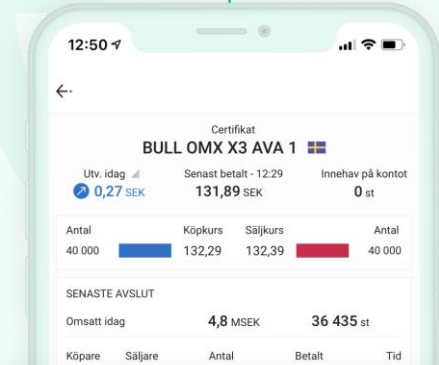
12:50

Certifikat
BULL OMX X3 AVA 1

Utv. idag
0,27 SEK

Senast betalt - 12:29
131,89 SEK

Innehav på kontot
0 st

| Antal | Köpkurs | Säljkurs | Antal |
|---|---|---|---|
| 40 000 | 132,29 | 132,39 | 40 000 |

SENASTE AVSLUT

Omsatt idag 4,8 MSEK 36 435 st

Köpare Säljare Antal Betalt Tid